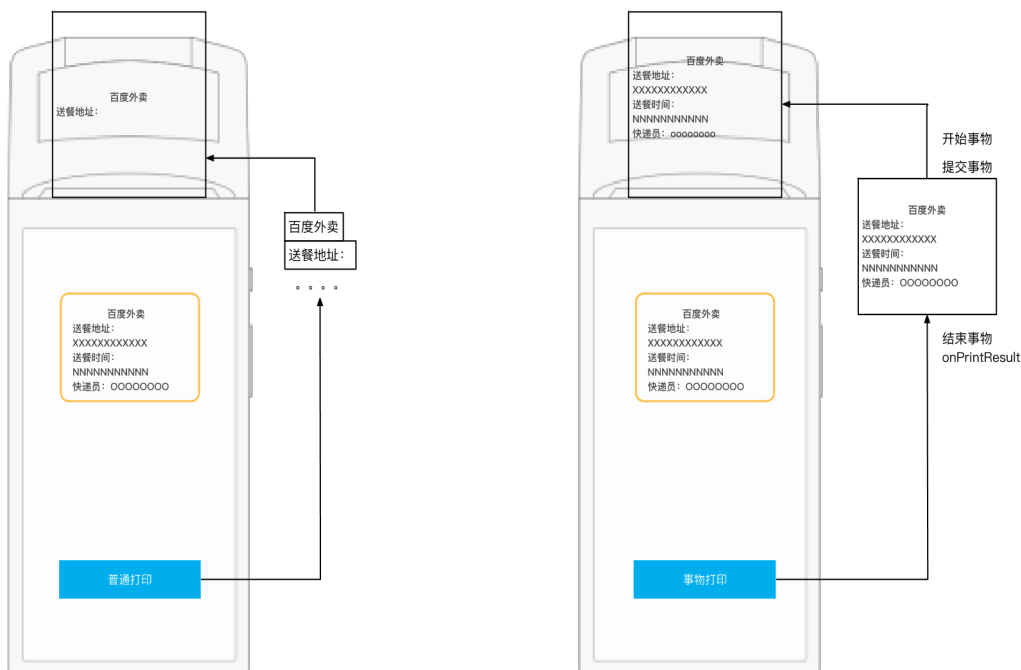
百度外卖
送餐地址：

百度外卖
送餐地址：
。。。。

百度外卖
送餐地址：
XXXXXXXXXXXX
送餐时间：
NNNNNNNNNNN
快递员：OOOOOOOO

普通打印

百度外卖
送餐地址：
XXXXXXXXXXXX
送餐时间：
NNNNNNNNNNN
快递员：oooooooo

开始事物
提交事物

百度外卖
送餐地址：
XXXXXXXXXXXX
送餐时间：
NNNNNNNNNNN
快递员：OOOOOOOO

结束事物
onPrintResult

百度外卖
送餐地址：
XXXXXXXXXXXX
送餐时间：
NNNNNNNNNNN
快递员：OOOOOOOO

事物打印